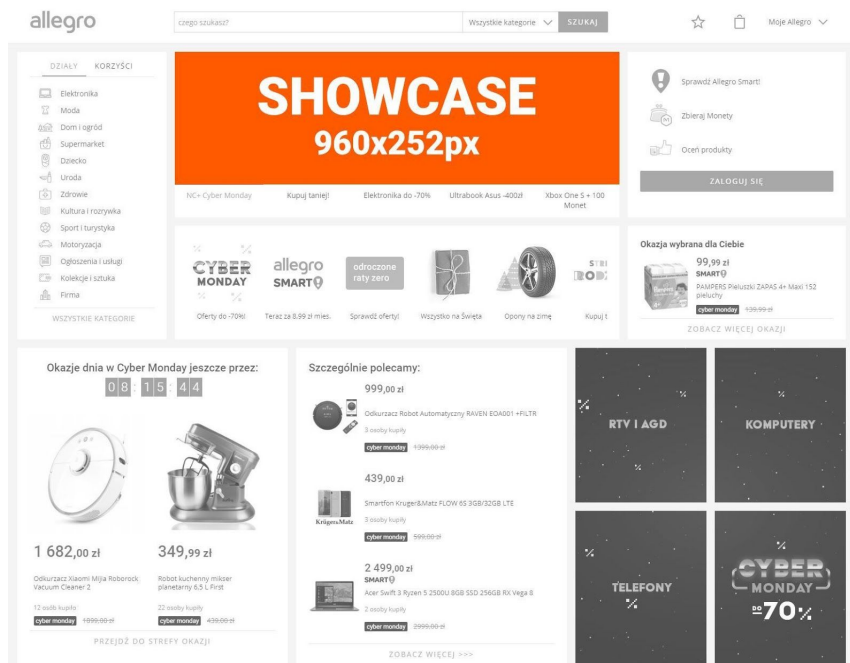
allegro

czego szukasz?

Wszystkie kategorie

SZUKAJ

Moje Allegro

DZIAŁY KORZYŚCI

Elektronika
Moda
Dom i ogród
Supermarket
Dziecko
Uroda
Zdrowie
Kultura i rozrywka
Sport i turystyka
Motoryzacja
Ogłoszenia i usługi
Kolekcje i sztuka
Firma

WSZYSTKIE KATEGORIE

SHOWCASE
960x252px

NC+ Cyber Monday | Kupuj taniej! | Elektronika do -70% | Ultrabook Asus -400zł | Xbox One S + 100 Monet

Sprawdź Allegro Smart!

Zbieraj Monety

Oceń produkty

ZALOGUJ SIĘ

CYBER MONDAY

allegro SMART

odroczone raty zero

Oferty do -70%! | Teraz za 8,99 zł mies. | Sprawdź oferty! | Wszystko na Święta | Opony na zimę | Kupuj t

Okazja wybrana dla Ciebie

99,99 zł
SMART
PAMPERS Pieluszki ZAPAS 4+ Maxi 152 pieluchy
cyber monday 139,99 zł

ZOBACZ WIĘCEJ OKAZJI

Okazje dnia w Cyber Monday jeszcze przez:

08 : 15 : 44

1 682,00 zł
Odkurzacz Xiaomi Mijia Roborock Vacuum Cleaner 2
12 osób kupiło
cyber monday 1899,00 zł

349,99 zł
Robot kuchenny mikser planetarny 6,5 L First
22 osoby kupiły
cyber monday 439,00 zł

PRZEJDŹ DO STREFY OKAZJI

Szczególnie polecamy:

999,00 zł
Odkurzacz Robot Automatyczny RAVEN EOA001 +FILTR
3 osoby kupiły
cyber monday 1399,00 zł

439,00 zł
Smartfon Kruger&Matz FLOW 6S 3GB/32GB LTE
3 osoby kupiły
cyber monday 599,00 zł

2 499,00 zł
SMART
Acer Swift 3 Ryzen 5 2500U 8GB SSD 256GB RX Vega 8
2 osoby kupiły
cyber monday 2999,00 zł

ZOBACZ WIĘCEJ >>>

RTV I AGD

KOMPUTERY

TELEFONY

CYBER MONDAY -70%